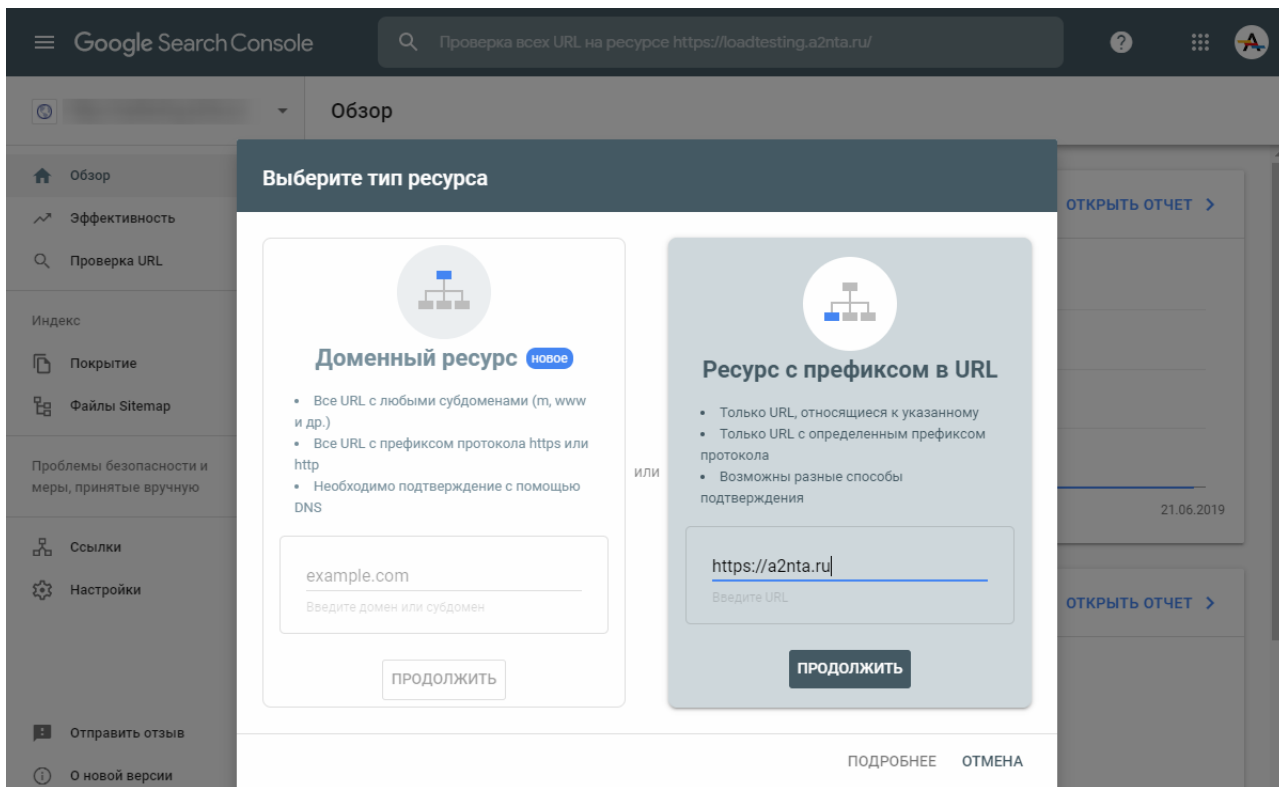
Google Search Console

Проверка всех URL на ресурсе https://loadtesting.a2nta.ru/

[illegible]

Обзор

Обзор
Эффективность
Проверка URL

Индекс
Покрытие
Файлы Sitemap

Проблемы безопасности и меры, принятые вручную

Ссылки
Настройки

Отправить отзыв
О новой версии

ОТКРЫТЬ ОТЧЕТ

21.06.2019

ОТКРЫТЬ ОТЧЕТ

Выберите тип ресурса

Доменный ресурс новое

• Все URL с любыми субдоменами (m, www и др.)
• Все URL с префиксом протокола https или http
• Необходимо подтверждение с помощью DNS

example.com
Введите домен или субдомен

ПРОДОЛЖИТЬ

или

Ресурс с префиксом в URL

• Только URL, относящиеся к указанному
• Только URL с определенным префиксом протокола
• Возможны разные способы подтверждения

https://a2nta.ru
Введите URL

ПРОДОЛЖИТЬ

ПОДРОБНЕЕ ОТМЕНА